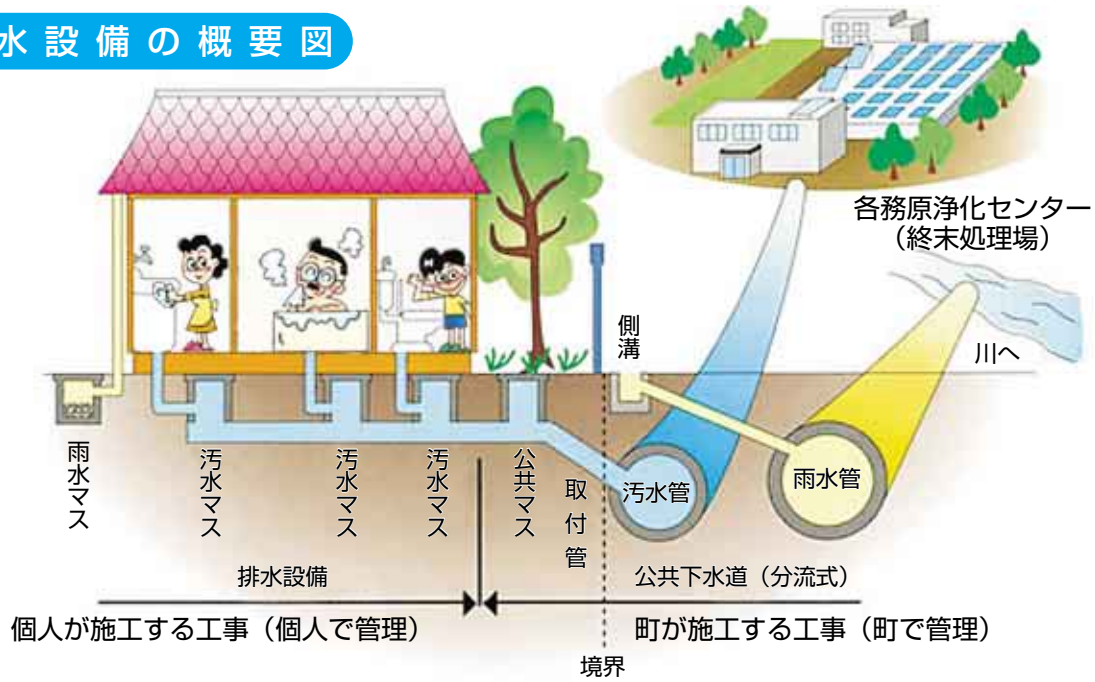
水設備の概要図

各務原浄化センター
（終末処理場）

側溝

川へ

雨水マス

汚水マス

汚水マス

汚水マス

公共マス

取付管

汚水管

雨水管

排水設備

公共下水道（分流式）

個人が施工する工事（個人で管理）

町が施工する工事（町で管理）

境界